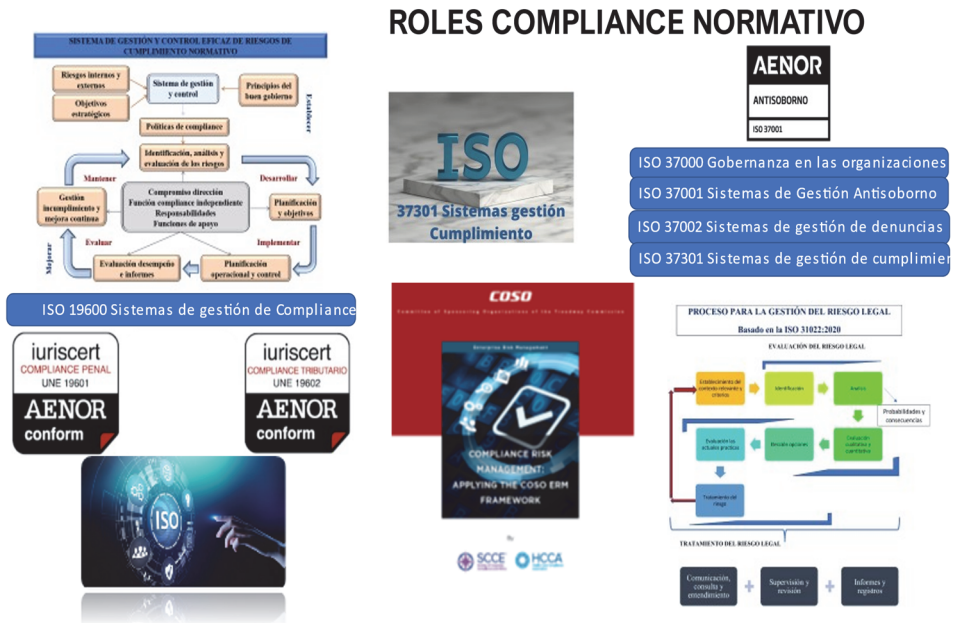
ROLES COMPLIANCE NORMATIVO

SISTEMA DE GESTIÓN Y CONTROL EFICAZ DE RIESGOS DE CUMPLIMIENTO NORMATIVO

Riesgos internos y externos

Objetivos estratégicos

Sistema de gestión y control

Principios del buen gobierno

Establecer

Políticas de compliance

Identificación, análisis y evaluación de los riesgos

Mantener

Desarrollar

Gestión incumplimiento y mejora continua

Compromiso dirección
Función compliance independiente
Responsabilidades
Funciones de apoyo

Planificación y objetivos

Evaluar

Implementar

Mejorar

Evaluación desempeño e informes

Planificación operacional y control

ISO 19600 Sistemas de gestión de Compliance

iuriscert
COMPLIANCE PENAL
UNE 19601
AENOR
conform

iuriscert
COMPLIANCE TRIBUTARIO
UNE 19602
AENOR
conform

ISO

ISO
37301 Sistemas gestión Cumplimiento

AENOR
ANTISOBORNO
ISO 37001

ISO 37000 Gobernanza en las organizaciones
ISO 37001 Sistemas de Gestión Antisoborno
ISO 37002 Sistemas de gestión de denuncias
ISO 37301 Sistemas de gestión de cumplimier

COSO
Committee of Sponsoring Organizations of the Treadway Commission

Enterprise Risk Management

COMPLIANCE RISK MANAGEMENT: APPLYING THE COSO ERM FRAMEWORK

By

SCCE HCCA

PROCESO PARA LA GESTIÓN DEL RIESGO LEGAL
Basado en la ISO 31022:2020

EVALUACIÓN DEL RIESGO LEGAL

Establecimiento del contexto relevante y criterios

Identificación

Análisis

Probabilidades y consecuencias.

Evaluación cualitativa y cuantitativa

Decisión opciones

Evaluar las actuales prácticas

Tratamiento del riesgo

TRATAMIENTO DEL RIESGO LEGAL

Comunicación, consulta y entendimiento

+

Supervisión y revisión

+

Informes y registros